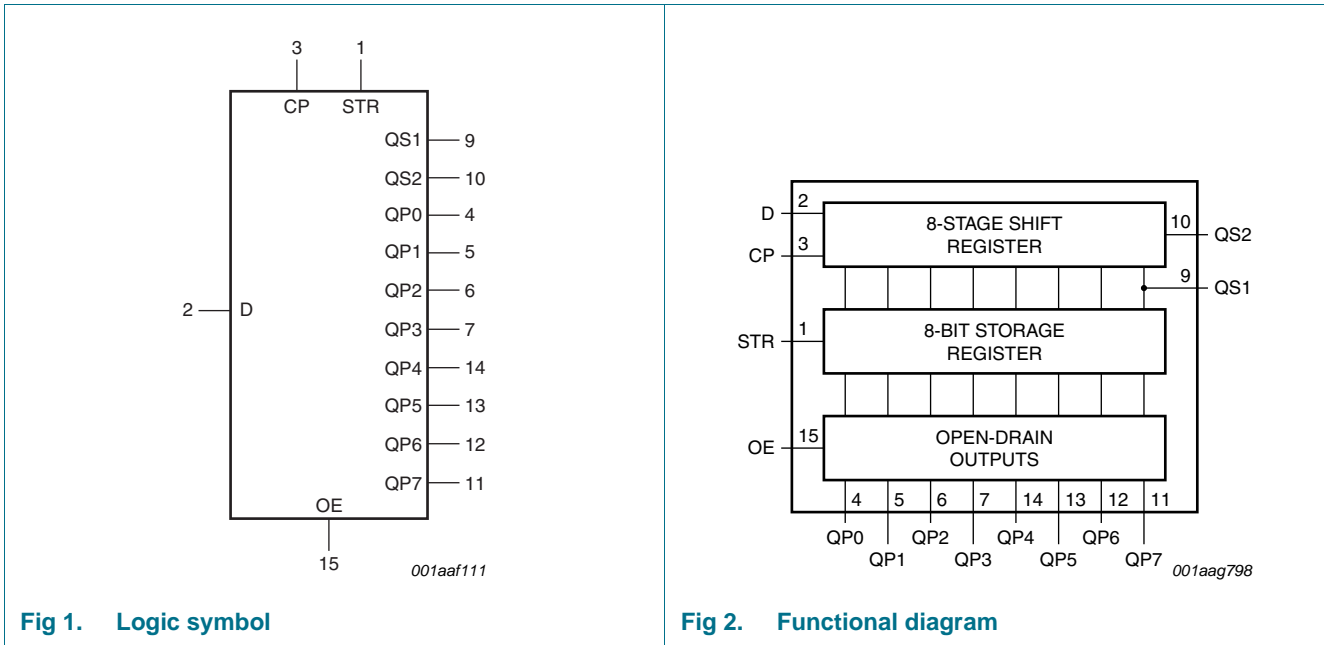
3 1
CP STR
QS1 9
QS2 10
QP0 4
QP1 5
QP2 6
2 D
QP3 7
QP4 14
QP5 13
QP6 12
QP7 11
OE
15
001aaf111

Fig 1. Logic symbol

D 2
CP 3
8-STAGE SHIFT REGISTER
10 QS2
9 QS1
STR 1
8-BIT STORAGE REGISTER
OE 15
OPEN-DRAIN OUTPUTS
4 5 6 7 14 13 12 11
QP0 QP1 QP2 QP3 QP4 QP5 QP6 QP7
001aag798

Fig 2. Functional diagram